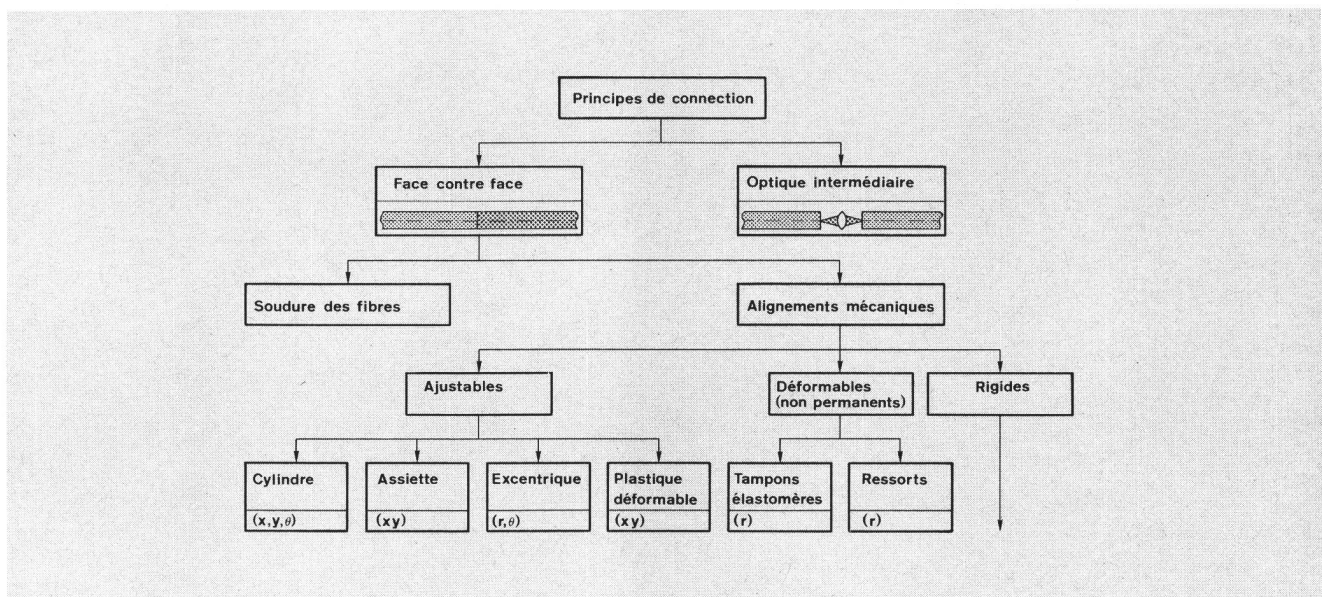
Principes de connection

Face contre face

Optique intermédiaire

Soudure des fibres

Alignements mécaniques

Ajustables

Déformables (non permanents)

Rigides

Cylindre
$(x, y, \theta)$

Assiette
$(xy)$

Excentrique
$(r, \theta)$

Plastique déformable
$(xy)$

Tampons élastomères
$(r)$

Ressorts
$(r)$